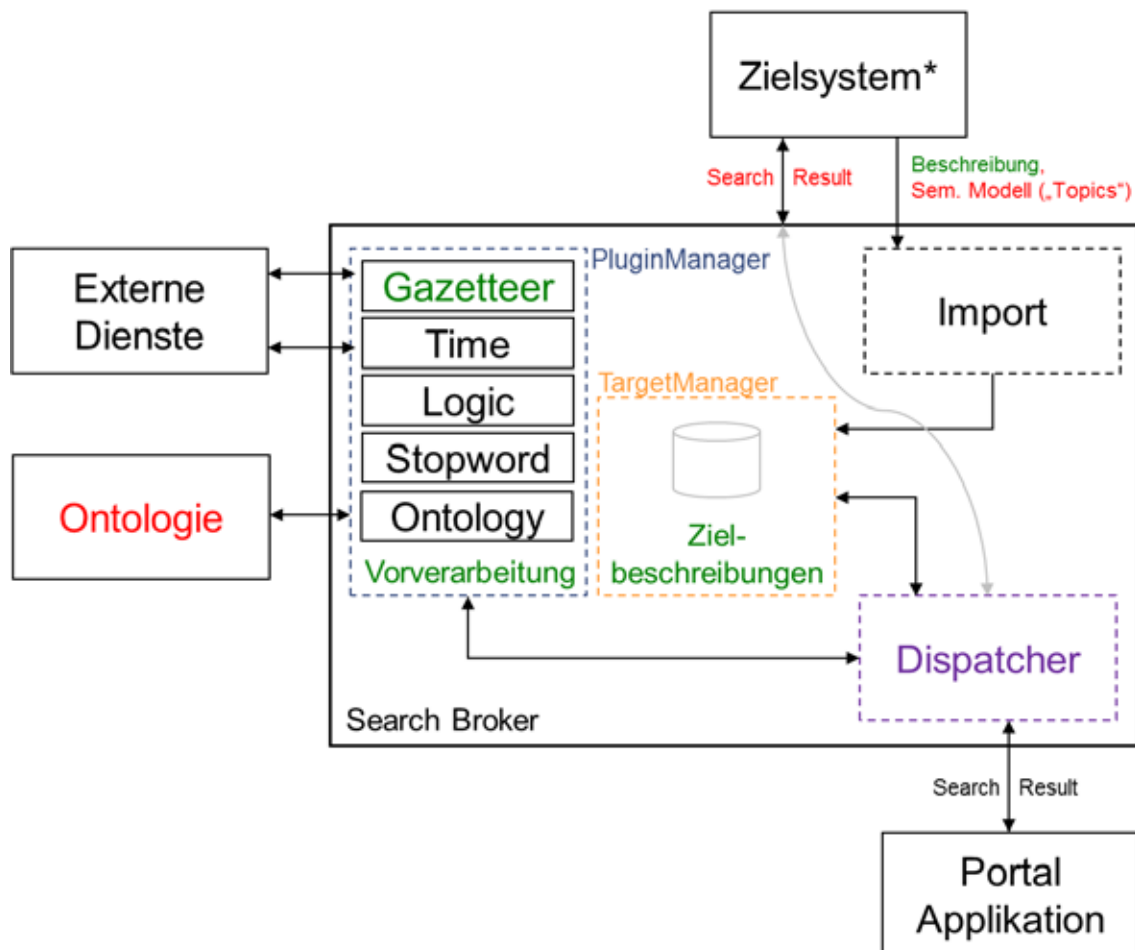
Zielsystem*

Search Result

Beschreibung,
Sem. Modell („Topics")

Externe Dienste

PluginManager

Gazetteer
Time
Logic
Stopword
Ontology
Vorverarbeitung

Import

TargetManager

Ziel-beschreibungen

Ontologie

Dispatcher

Search Broker

Search Result

Portal Applikation